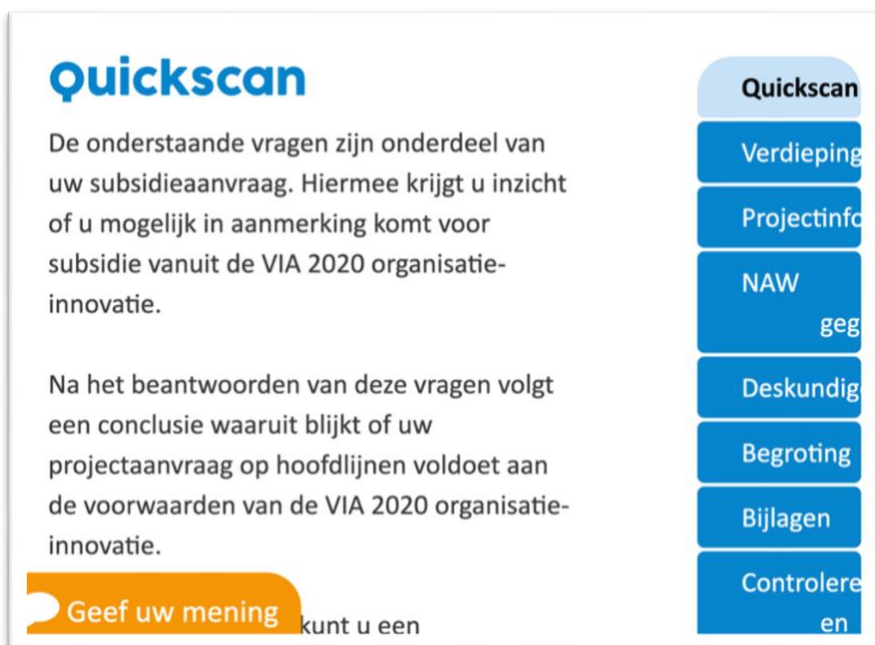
Quickscan

De onderstaande vragen zijn onderdeel van uw subsidieaanvraag. Hiermee krijgt u inzicht of u mogelijk in aanmerking komt voor subsidie vanuit de VIA 2020 organisatie-innovatie.

Na het beantwoorden van deze vragen volgt een conclusie waaruit blijkt of uw projectaanvraag op hoofdlijnen voldoet aan de voorwaarden van de VIA 2020 organisatie-innovatie.

Geef uw mening

kunt u een

Quickscan

Verdieping

Projectinfo

NAW geg

Deskundig

Begroting

Bijlagen

Controlere en